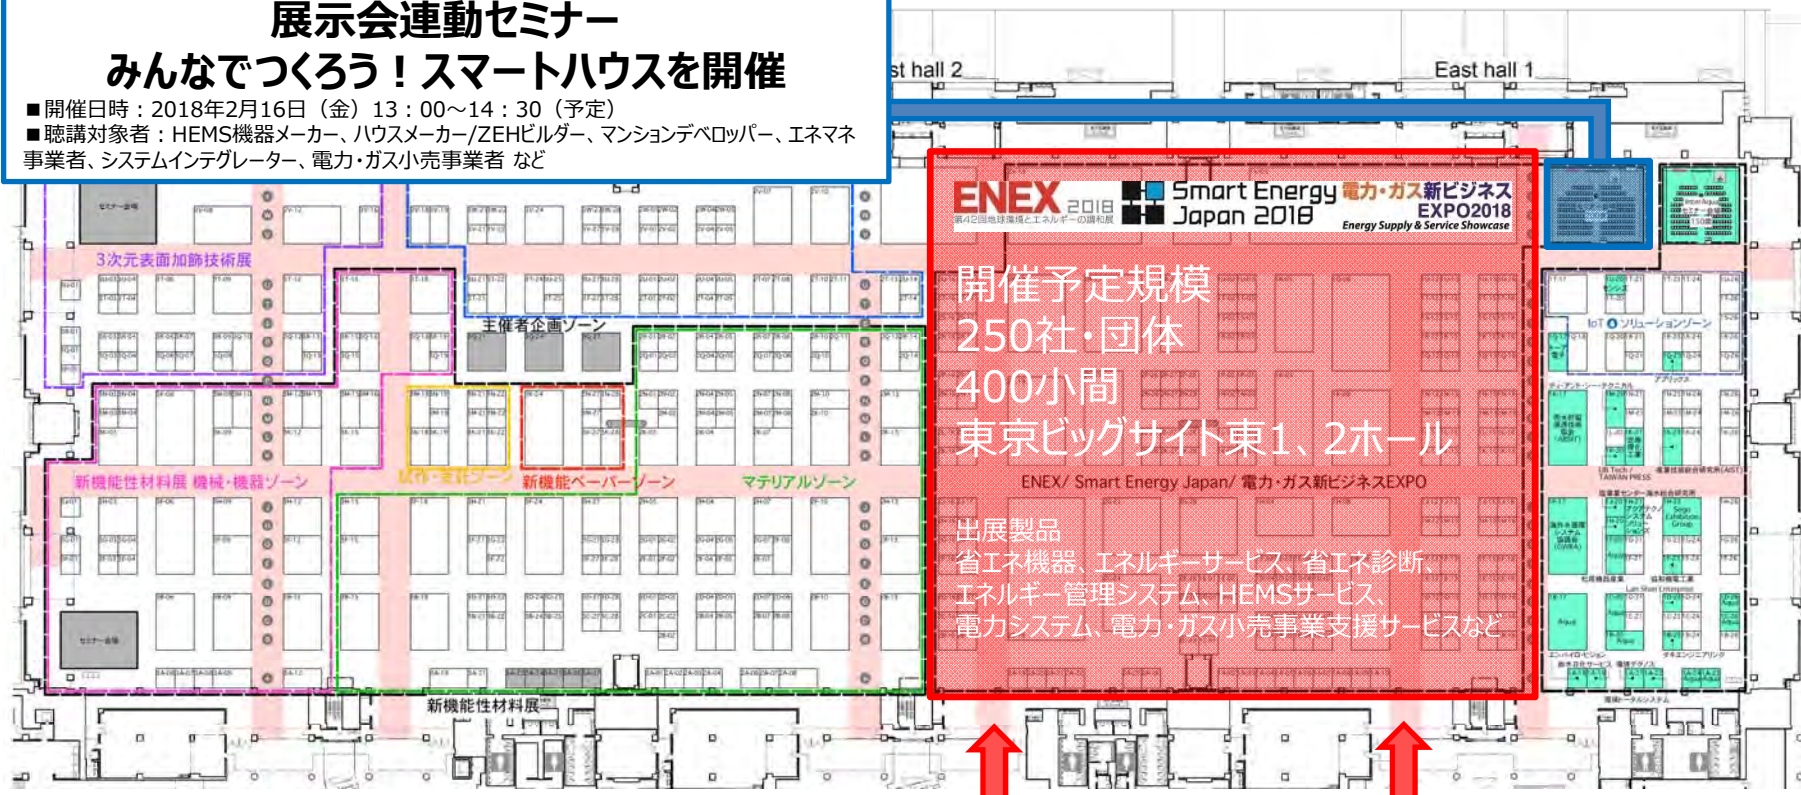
展示会連動セミナー
みんなでつくろう！スマートハウスを開催

■開催日時：2018年2月16日（金）13：00～14：30（予定）
■聴講対象者：HEMS機器メーカー、ハウスメーカー/ZEHビルダー、マンションデベロッパー、エネマネ事業者、システムインテグレーター、電力･ガス小売事業者 など

st hall 2
East hall 1

ENEX 2018
第42回地球環境とエネルギーの調和展
Smart Energy Japan 2018
電力･ガス新ビジネスEXPO2018
Energy Supply & Service Showcase

開催予定規模
250社･団体
400小間
東京ビッグサイト東1、2ホール

ENEX/ Smart Energy Japan/ 電力･ガス新ビジネスEXPO

出展製品
省エネ機器、エネルギーサービス、省エネ診断、エネルギー管理システム、HEMSサービス、電力システム、電力･ガス小売事業支援サービスなど

3次元表面加飾技術展
主催者企画ゾーン
新機能性材料展 機械･機器ゾーン
試作･受託ゾーン
新機能ペーパーゾーン
マテリアルゾーン
新機能性材料展
セミナー会場
IoT ソリューションゾーン